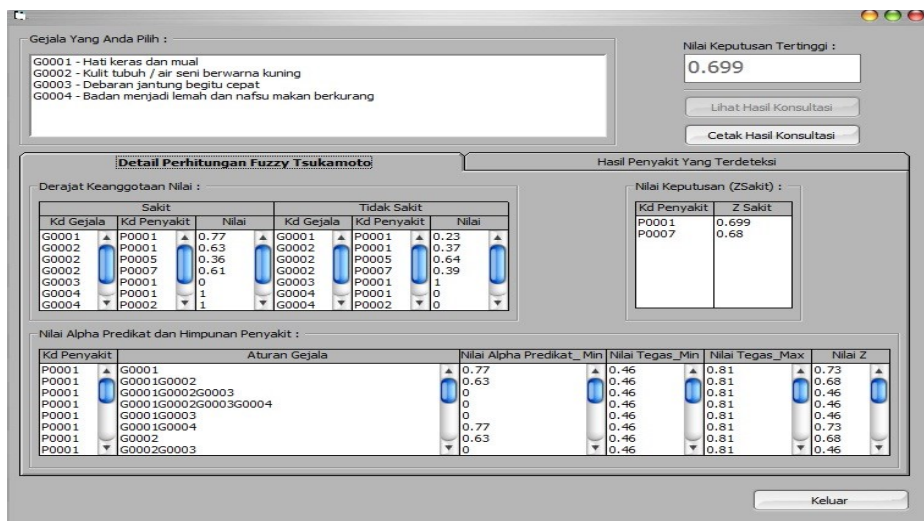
Gejala Yang Anda Pilih :

G0001 - Hati keras dan mual
G0002 - Kulit tubuh / air seni berwarna kuning
G0003 - Debaran jantung begitu cepat
G0004 - Badan menjadi lemah dan nafsu makan berkurang

Nilai Keputusan Tertinggi :

0.699

Lihat Hasil Konsultasi

Cetak Hasil Konsultasi

Detail Perhitungan Fuzzy Tsukamoto

Hasil Penyakit Yang Terdeteksi

Derajat Keanggotaan Nilai :

Sakit

| Kd Gejala | Kd Penyakit | Nilai |
|---|---|---|
| G0001 | P0001 | 0.77 |
| G0002 | P0001 | 0.63 |
| G0002 | P0005 | 0.36 |
| G0002 | P0007 | 0.61 |
| G0003 | P0001 | 0 |
| G0004 | P0001 | 1 |
| G0004 | P0002 | 1 |

Tidak Sakit

| Kd Gejala | Kd Penyakit | Nilai |
|---|---|---|
| G0001 | P0001 | 0.23 |
| G0002 | P0001 | 0.37 |
| G0002 | P0005 | 0.64 |
| G0002 | P0007 | 0.39 |
| G0003 | P0001 | 1 |
| G0004 | P0001 | 0 |
| G0004 | P0002 | 0 |

Nilai Keputusan (ZSakit) :

| Kd Penyakit | Z Sakit |
|---|---|
| P0001 | 0.699 |
| P0007 | 0.68 |

Nilai Alpha Predikat dan Himpunan Penyakit :

| Kd Penyakit | Aturan Gejala | Nilai Alpha Predikat_Min | Nilai Tegas_Min | Nilai Tegas_Max | Nilai Z |
|---|---|---|---|---|---|
| P0001 | G0001 | 0.77 | 0.46 | 0.81 | 0.73 |
| P0001 | G0001G0002 | 0.63 | 0.46 | 0.81 | 0.68 |
| P0001 | G0001G0002G0003 | 0 | 0.46 | 0.81 | 0.46 |
| P0001 | G0001G0002G0003G0004 | 0 | 0.46 | 0.81 | 0.46 |
| P0001 | G0001G0003 | 0 | 0.46 | 0.81 | 0.46 |
| P0001 | G0001G0004 | 0.77 | 0.46 | 0.81 | 0.73 |
| P0001 | G0002 | 0.63 | 0.46 | 0.81 | 0.68 |
| P0001 | G0002G0003 | 0 | 0.46 | 0.81 | 0.46 |

Keluar